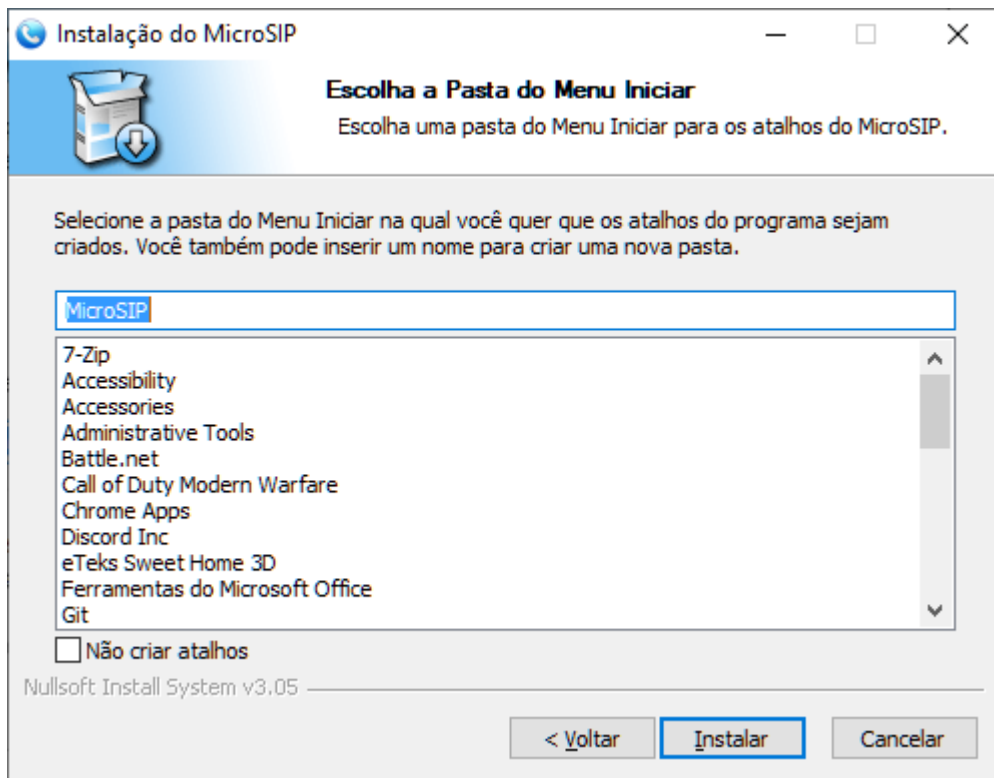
Instalação do MicroSIP

Escolha a Pasta do Menu Iniciar

Escolha uma pasta do Menu Iniciar para os atalhos do MicroSIP.

Selecione a pasta do Menu Iniciar na qual você quer que os atalhos do programa sejam criados. Você também pode inserir um nome para criar uma nova pasta.

MicroSIP

7-Zip
Accessibility
Accessories
Administrative Tools
Battle.net
Call of Duty Modern Warfare
Chrome Apps
Discord Inc
eTeks Sweet Home 3D
Ferramentas do Microsoft Office
Git

Não criar atalhos

Nullsoft Install System v3.05

< Voltar
Instalar
Cancelar